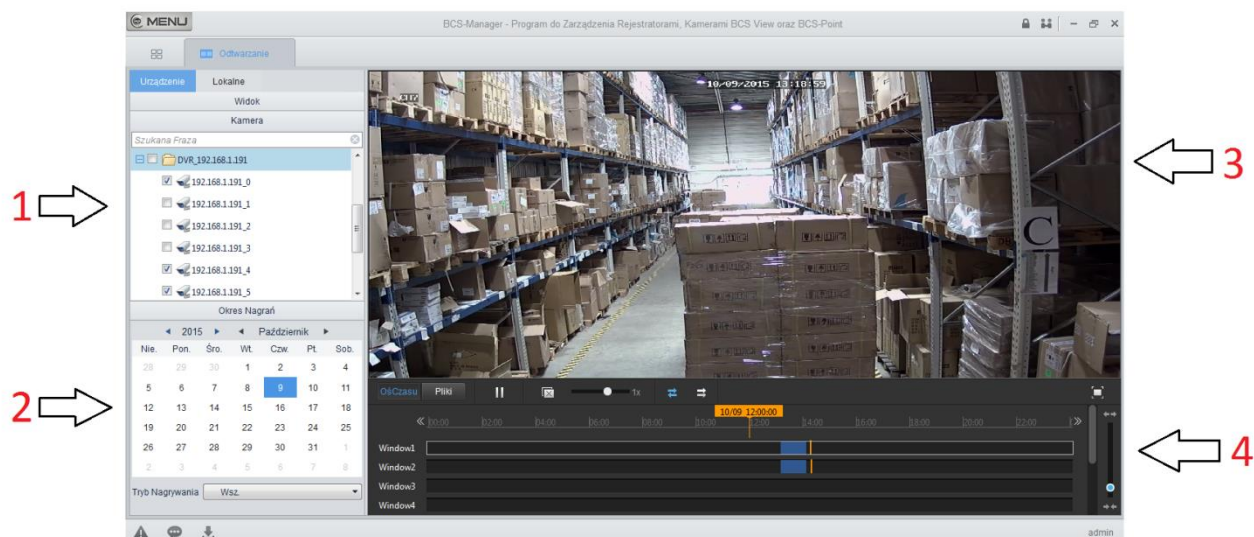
MENU

BCS-Manager - Program do Zarządzenia Rejestratorami, Kamerami BCS View oraz BCS-Point

Odtwarzanie

Urządzenie Lokalne

Widok

Kamera

Szukana Fraza

DVR_192.168.1.191

192.168.1.191_0

192.168.1.191_1

192.168.1.191_2

192.168.1.191_3

192.168.1.191_4

192.168.1.191_5

Okres Nagrań

2015 Październik

| Nie. | Pon. | Śro. | Wt. | Czw. | Pt. | Sob. |
|---|---|---|---|---|---|---|
| 28 | 29 | 30 | 1 | 2 | 3 | 4 |
| 5 | 6 | 7 | 8 | 9 | 10 | 11 |
| 12 | 13 | 14 | 15 | 16 | 17 | 18 |
| 19 | 20 | 21 | 22 | 23 | 24 | 25 |
| 26 | 27 | 28 | 29 | 30 | 31 | 1 |
| 2 | 3 | 4 | 5 | 6 | 7 | 8 |

Tryb Nagrywania Wsz.

10/09/2015 13:18:59

C

OśCzasu Pliki

1x

10/09 12:00:00

00:00 02:00 04:00 06:00 08:00 10:00 12:00 14:00 16:00 18:00 20:00 22:00

Window1

Window2

Window3

Window4

1

2

3

4

admin